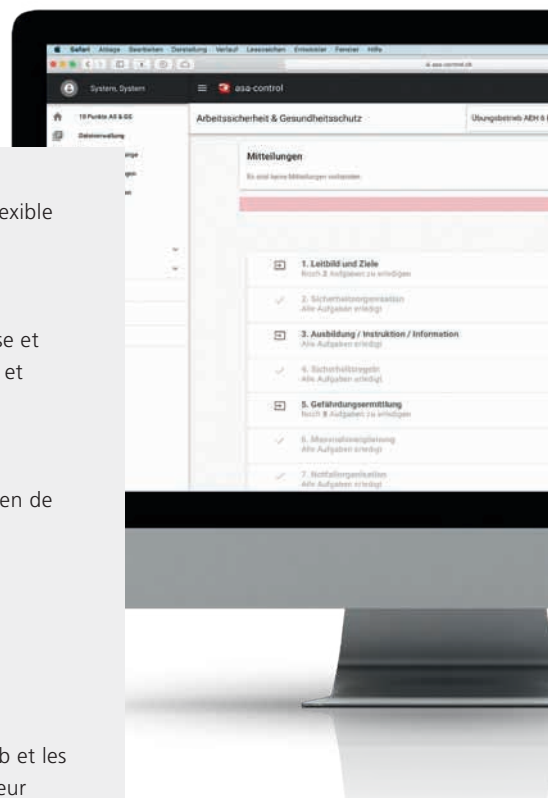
Safari Ablage Bearbeiten Darstellung Verlauf Lesezeichen Entwickler Fenster Hilfe

System, System

asa-control

10 Punkte AS & GS

Dateiverwaltung

Arbeitssicherheit & Gesundheitsschutz

Übungsbetrieb AEH 6 (

Mitteilungen

Es sind keine Mitteilungen vorhanden

1. Leitbild und Ziele
Noch 2 Aufgaben zu erledigen

2. Sicherheitsorganisation
Alle Aufgaben erledigt

3. Ausbildung / Instruktion / Information
Alle Aufgaben erledigt

4. Sicherheitsregeln
Alle Aufgaben erledigt

5. Gefährdungsermittlung
Noch 8 Aufgaben zu erledigen

6. Massnahmenplanung
Alle Aufgaben erledigt

7. Notfallorganisation
Alle Aufgaben erledigt

exible

se et
et

en de

b et les
eur